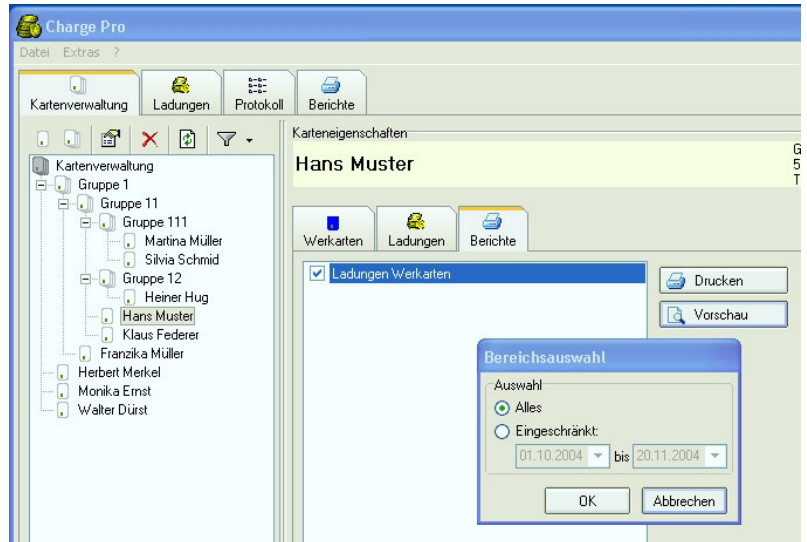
Charge Pro

Datei Extras ?

Kartenverwaltung
Ladungen
Protokoll
Berichte

Kartenverwaltung
Gruppe 1
Gruppe 11
Gruppe 111
Martina Müller
Silvia Schmid
Gruppe 12
Heiner Hug
Hans Muster
Klaus Federer
Franzika Müller
Herbert Merkel
Monika Ernst
Walter Dürst

Karteneigenschaften

Hans Muster

G
5
T

Werkarten
Ladungen
Berichte

Ladungen Werkarten

Drucken
Vorschau

Bereichsauswahl

Auswahl
Alles
Eingeschränkt:
01.10.2004 bis 20.11.2004

OK
Abbrechen